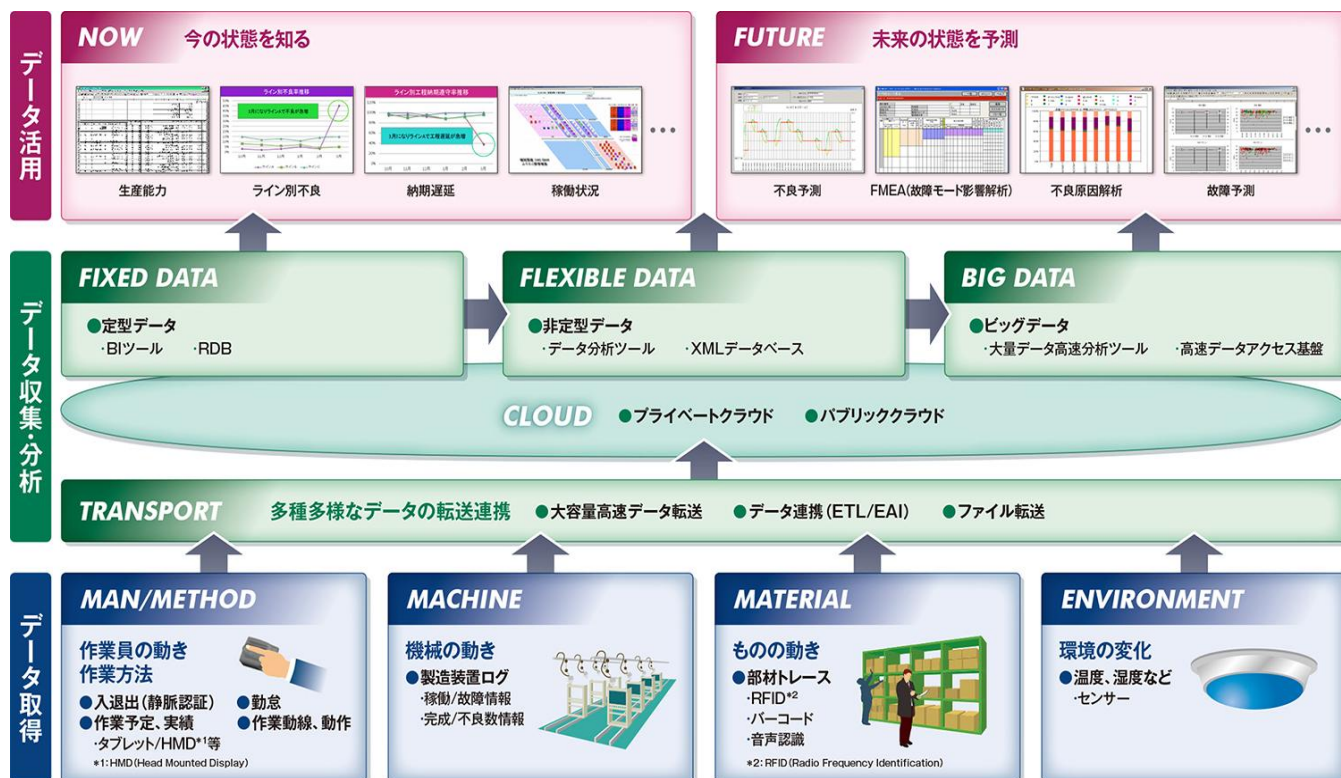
データ活用

NOW 今の状態を知る

生産能力

ライン別不良

納期遅延

稼働状況

…

FUTURE 未来の状態を予測

不良予測

FMEA(故障モード影響解析)

不良原因解析

故障予測

…

データ収集・分析

FIXED DATA
●定型データ
・BIツール ・RDB

FLEXIBLE DATA
●非定型データ
・データ分析ツール ・XMLデータベース

BIG DATA
●ビッグデータ
・大量データ高速分析ツール ・高速データアクセス基盤

CLOUD ●プライベートクラウド ●パブリッククラウド

TRANSPORT 多種多様なデータの転送連携 ●大容量高速データ転送 ●データ連携(ETL/EAI) ●ファイル転送

データ取得

MAN/METHOD
作業員の動き
作業方法
●入退出(静脈認証) ●勤怠
●作業予定、実績 ●作業動線、動作
・タブレット/HMD$^{*1}$等
*1: HMD (Head Mounted Display)

MACHINE
機械の動き
●製造装置ログ
・稼働/故障情報
・完成/不良数情報

MATERIAL
ものの動き
●部材トレース
・RFID$^{*2}$
・バーコード
・音声認識
*2: RFID (Radio Frequency Identification)

ENVIRONMENT
環境の変化
●温度、湿度など
・センサー